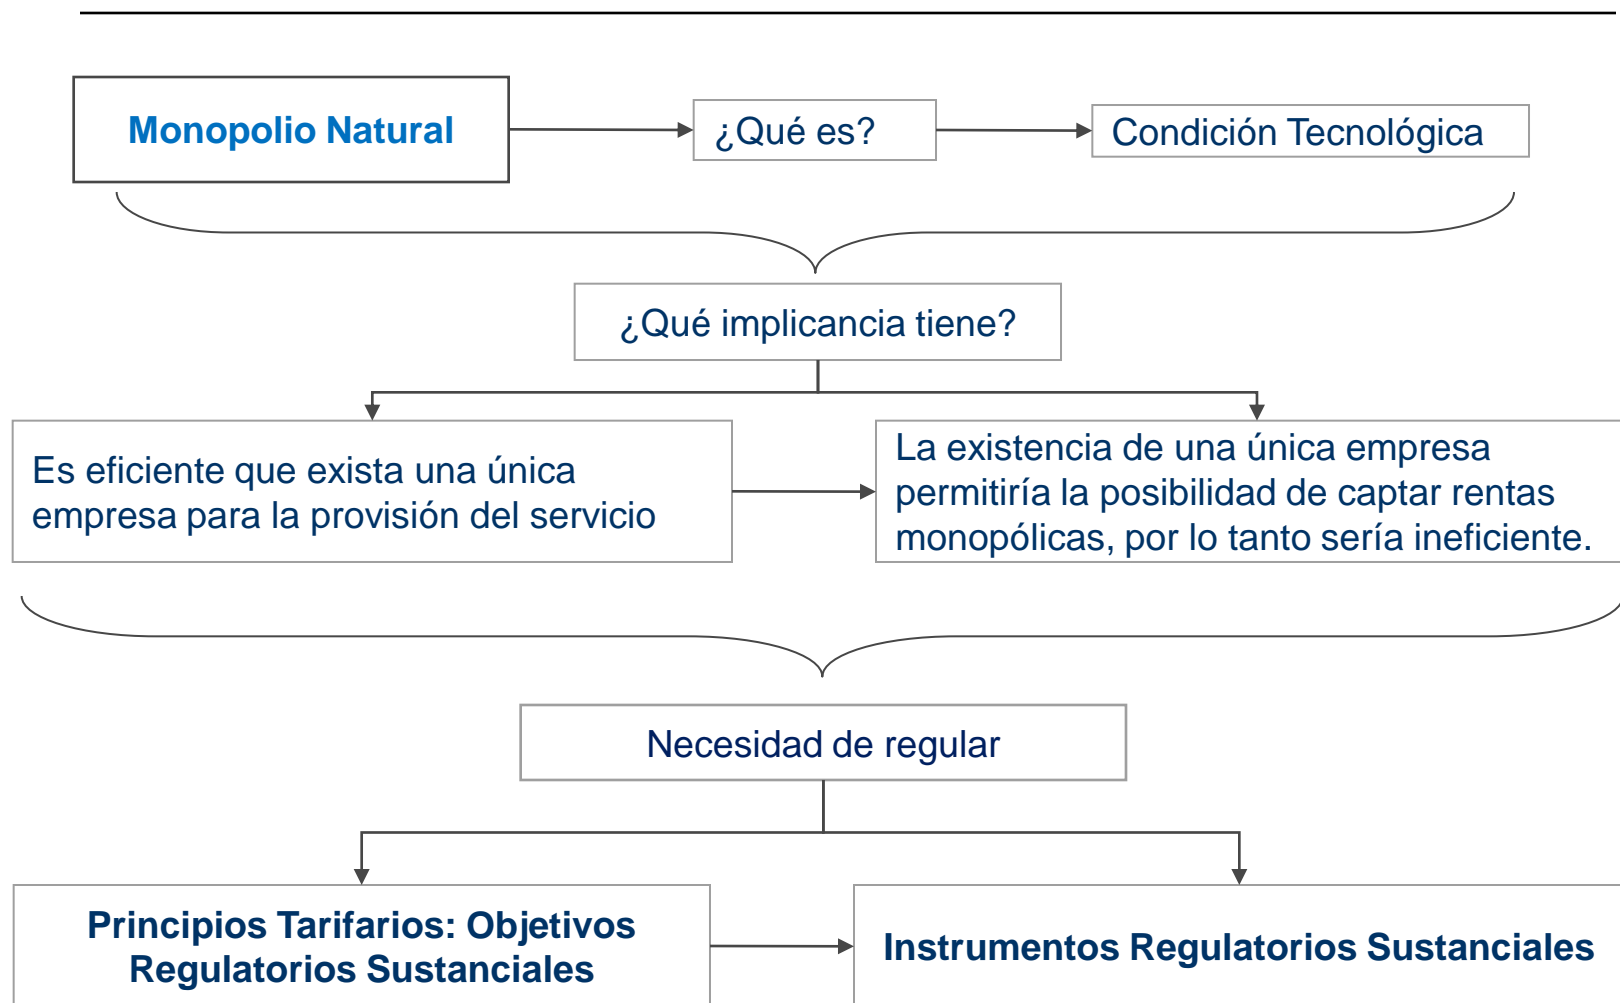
Monopolio Natural

¿Qué es?

Condición Tecnológica

¿Qué implicancia tiene?

Es eficiente que exista una única empresa para la provisión del servicio

La existencia de una única empresa permitiría la posibilidad de captar rentas monopólicas, por lo tanto sería ineficiente.

Necesidad de regular

Principios Tarifarios: Objetivos Regulatorios Sustanciales

Instrumentos Regulatorios Sustanciales